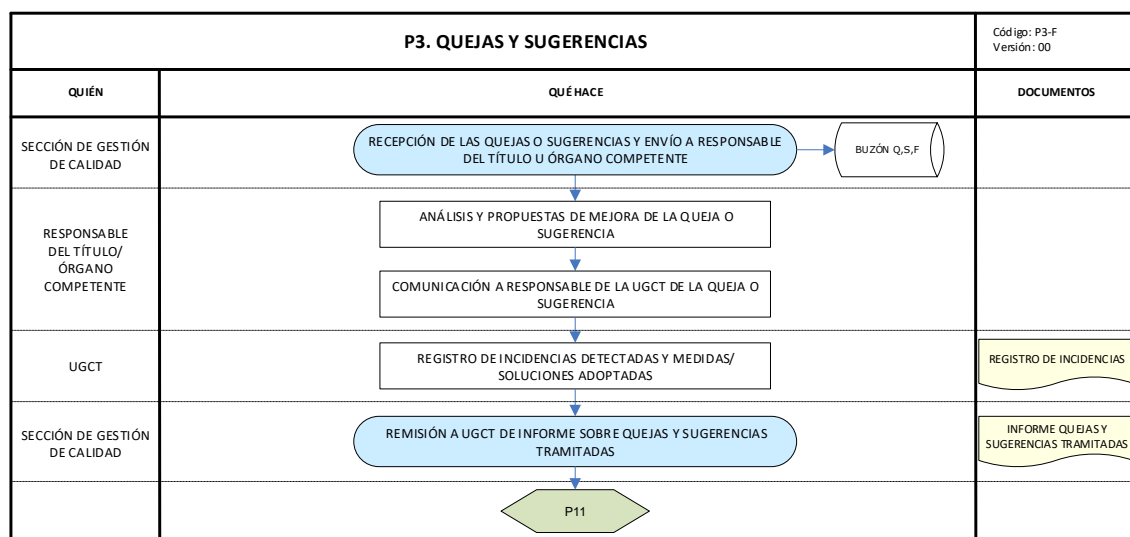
P3. QUEJAS Y SUGERENCIAS

Código: P3-F
Versión: 00

| QUIÉN | QUÉ HACE | DOCUMENTOS |
|---|---|---|
| SECCIÓN DE GESTIÓN DE CALIDAD | RECEPCIÓN DE LAS QUEJAS O SUGERENCIAS Y ENVÍO A RESPONSABLE DEL TÍTULO U ÓRGANO COMPETENTE — BUZÓN Q,S,F | |
| RESPONSABLE DEL TÍTULO/ ÓRGANO COMPETENTE | ANÁLISIS Y PROPUESTAS DE MEJORA DE LA QUEJA O SUGERENCIA; COMUNICACIÓN A RESPONSABLE DE LA UGCT DE LA QUEJA O SUGERENCIA | |
| UGCT | REGISTRO DE INCIDENCIAS DETECTADAS Y MEDIDAS/ SOLUCIONES ADOPTADAS | REGISTRO DE INCIDENCIAS |
| SECCIÓN DE GESTIÓN DE CALIDAD | REMISIÓN A UGCT DE INFORME SOBRE QUEJAS Y SUGERENCIAS TRAMITADAS | INFORME QUEJAS Y SUGERENCIAS TRAMITADAS |
| | P11 | |